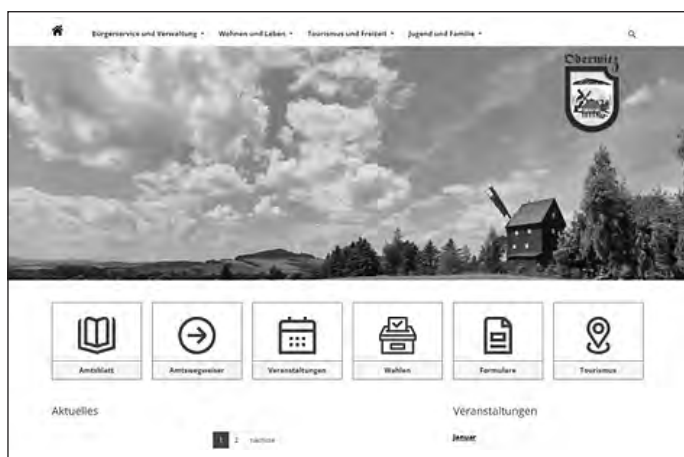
Bürgerservice und Verwaltung • Wohnen und Leben • Tourismus und Freizeit • Jugend und Familie •

Odernitz

Amtsblatt
Amtswegweiser
Veranstaltungen
Wahlen
Formulare
Tourismus

Aktuelles

1 2 nächste

Veranstaltungen

Januar